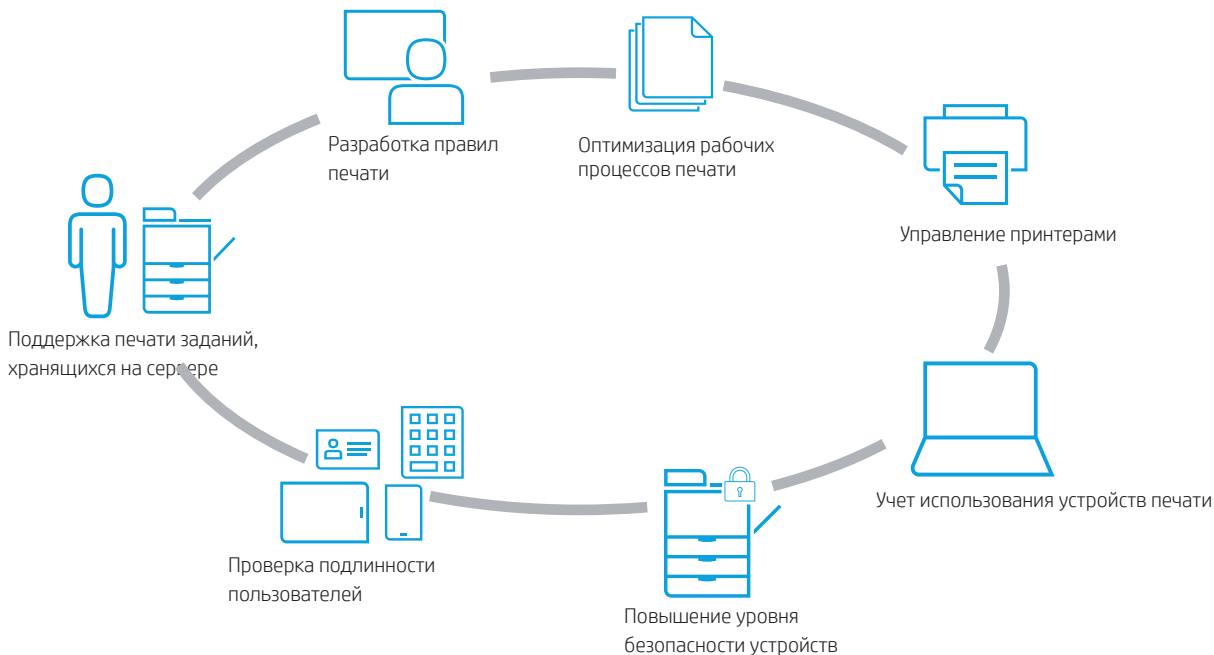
Разработка правил печати

Оптимизация рабочих процессов печати

Управление принтерами

Учет использования устройств печати

Повышение уровня безопасности устройств

Проверка подлинности пользователей

Поддержка печати заданий, хранящихся на сервере